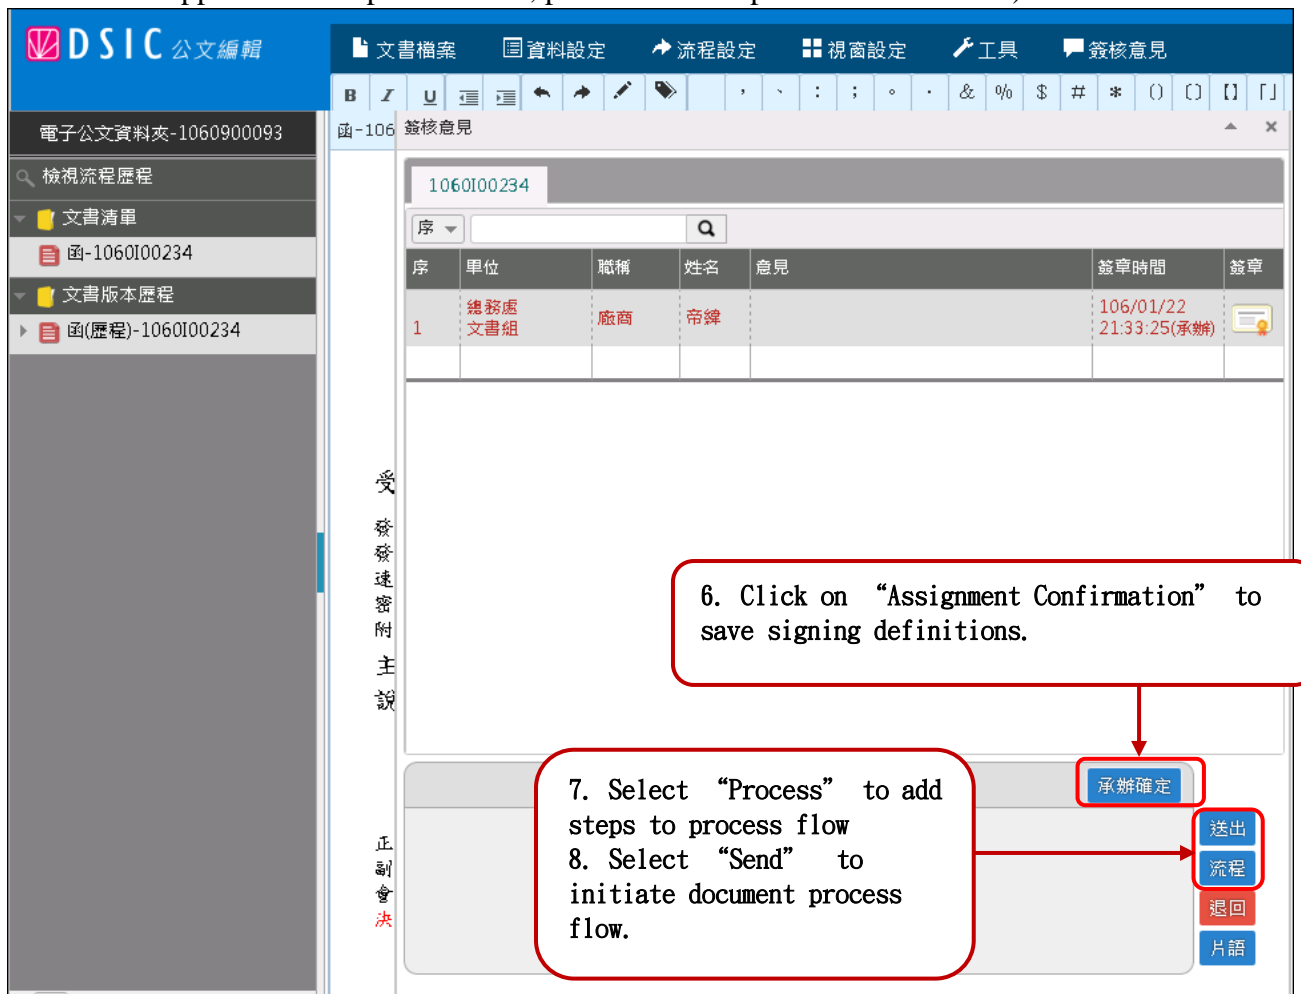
DSIC 公文編輯

文書檔案 資料設定 流程設定 視窗設定 工具 簽核意見

B I U

電子公文資料夾-1060900093
檢視流程歷程
文書清單
函-1060I00234
文書版本歷程
函(歷程)-1060I00234

函-106 簽核意見

1060I00234

序

| 序 | 單位 | 職稱 | 姓名 | 意見 | 簽章時間 | 簽章 |
|---|---|---|---|---|---|---|
| 1 | 總務處 文書組 | 廠商 | 帝緯 | | 106/01/22 21:33:25(承辦) | |

受
發
發
速
密
附
主
說

正
副
會
決

6. Click on “Assignment Confirmation” to save signing definitions.

承辦確定

7. Select “Process” to add steps to process flow
8. Select “Send” to initiate document process flow.

送出
流程
退回
片語